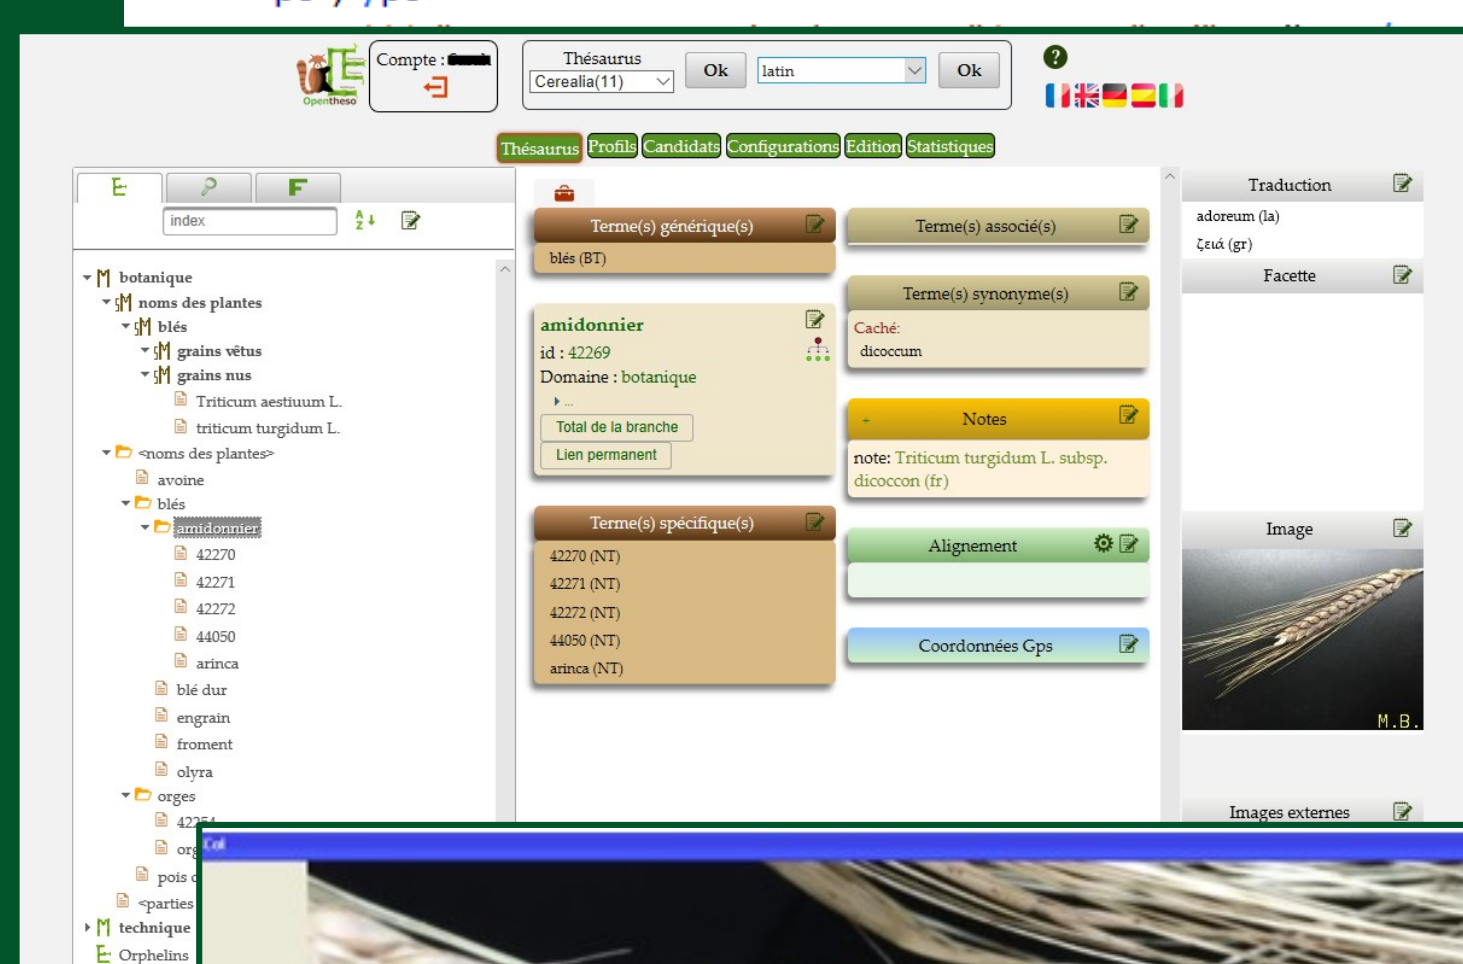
Opentheso

Compte : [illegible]

Thésaurus
Cerealia(11)
Ok
latin
Ok

?

Thésaurus Profils Candidats Configurations Edition Statistiques

index

botanique
noms des plantes
blés
grains vêtus
grains nus
Triticum aestiuum L.
triticum turgidum L.
<noms des plantes>
avoine
blés
amidonnier
42270
42271
42272
44050
arinca
blé dur
engrain
froment
olyra
orges
4225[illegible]
org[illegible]
pois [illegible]
<parties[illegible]
technique
Orphelins

Terme(s) générique(s)
blés (BT)

amidonnier
id : 42269
Domaine : botanique
...
Total de la branche
Lien permanent

Terme(s) spécifique(s)
42270 (NT)
42271 (NT)
42272 (NT)
44050 (NT)
arinca (NT)

Terme(s) associé(s)

Terme(s) synonyme(s)
Caché:
dicoccum

+ Notes
note: Triticum turgidum L. subsp. dicoccon (fr)

Alignement

Coordonnées Gps

Traduction
adoreum (la)
ζειά (gr)

Facette

Image
M.B.

Images externes

Col